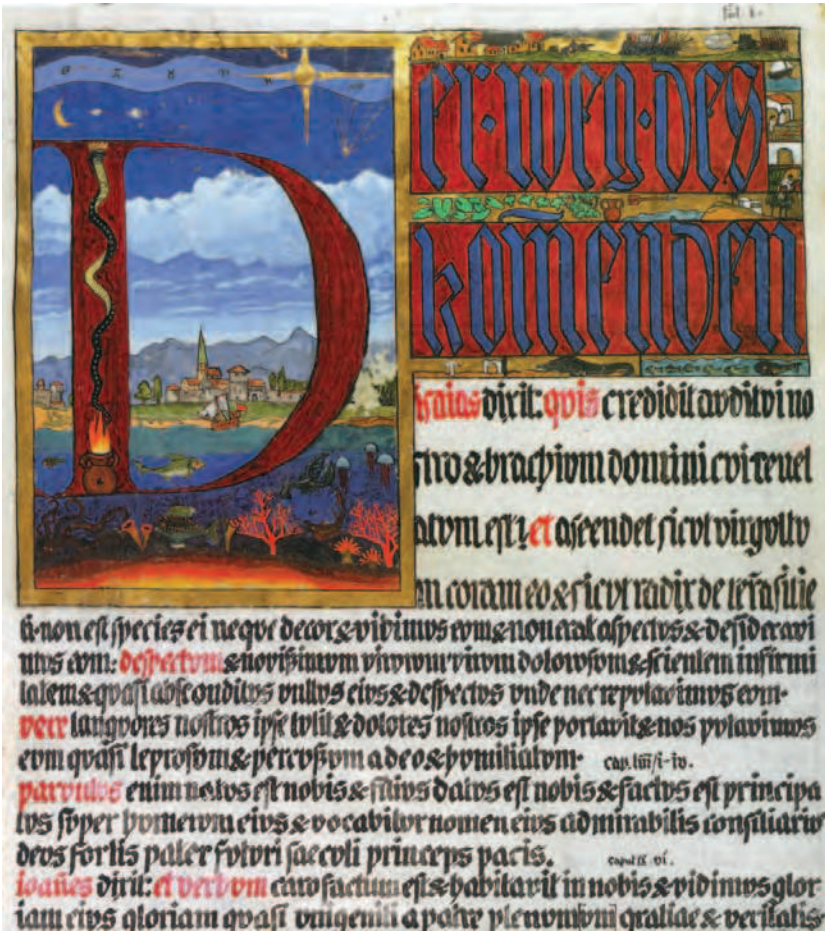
Fol. 1

D

ER·WEG·DES KOMENDEN

Isaias dixit: quis credidit auditui nostro & brachium domini cui reuelatum est? et ascendet sicut virgultum coram eo & sicut radix de terra sitienti non est species ei neque decor & vidimus eum & non erat aspectus & desideravimus eum: despectum & novissimum virorum virum dolorum & scientem infirmitatem & quasi absconditus vultus eius & despectus unde nec reputavimus eum. vere langvores nostros ipse tulit & dolores nostros ipse portavit & nos putavimus eum quasi leprosum & percussum a deo & humiliatum. cap. liii/i-iv.

parvulus enim natus est nobis & filius datus est nobis & factus est principatus super humerum eius & vocabitur nomen eius admirabilis consiliarius deus fortis pater futuri saeculi princeps pacis. capit. ix. vi.

ioañes dixit: et verbum caro factum est & habitavit in nobis & vidimus gloriam eius gloriam quasi unigeniti a patre plenum gratiae & veritatis.